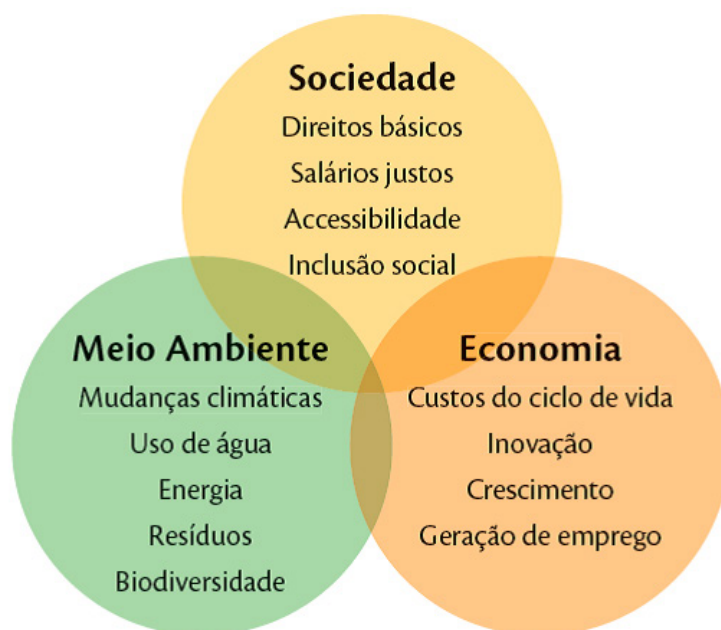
Sociedade
Direitos básicos
Salários justos
Accessibilidade
Inclusão social

Meio Ambiente
Mudanças climáticas
Uso de água
Energia
Resíduos
Biodiversidade

Economia
Custos do ciclo de vida
Inovação
Crescimento
Geração de emprego